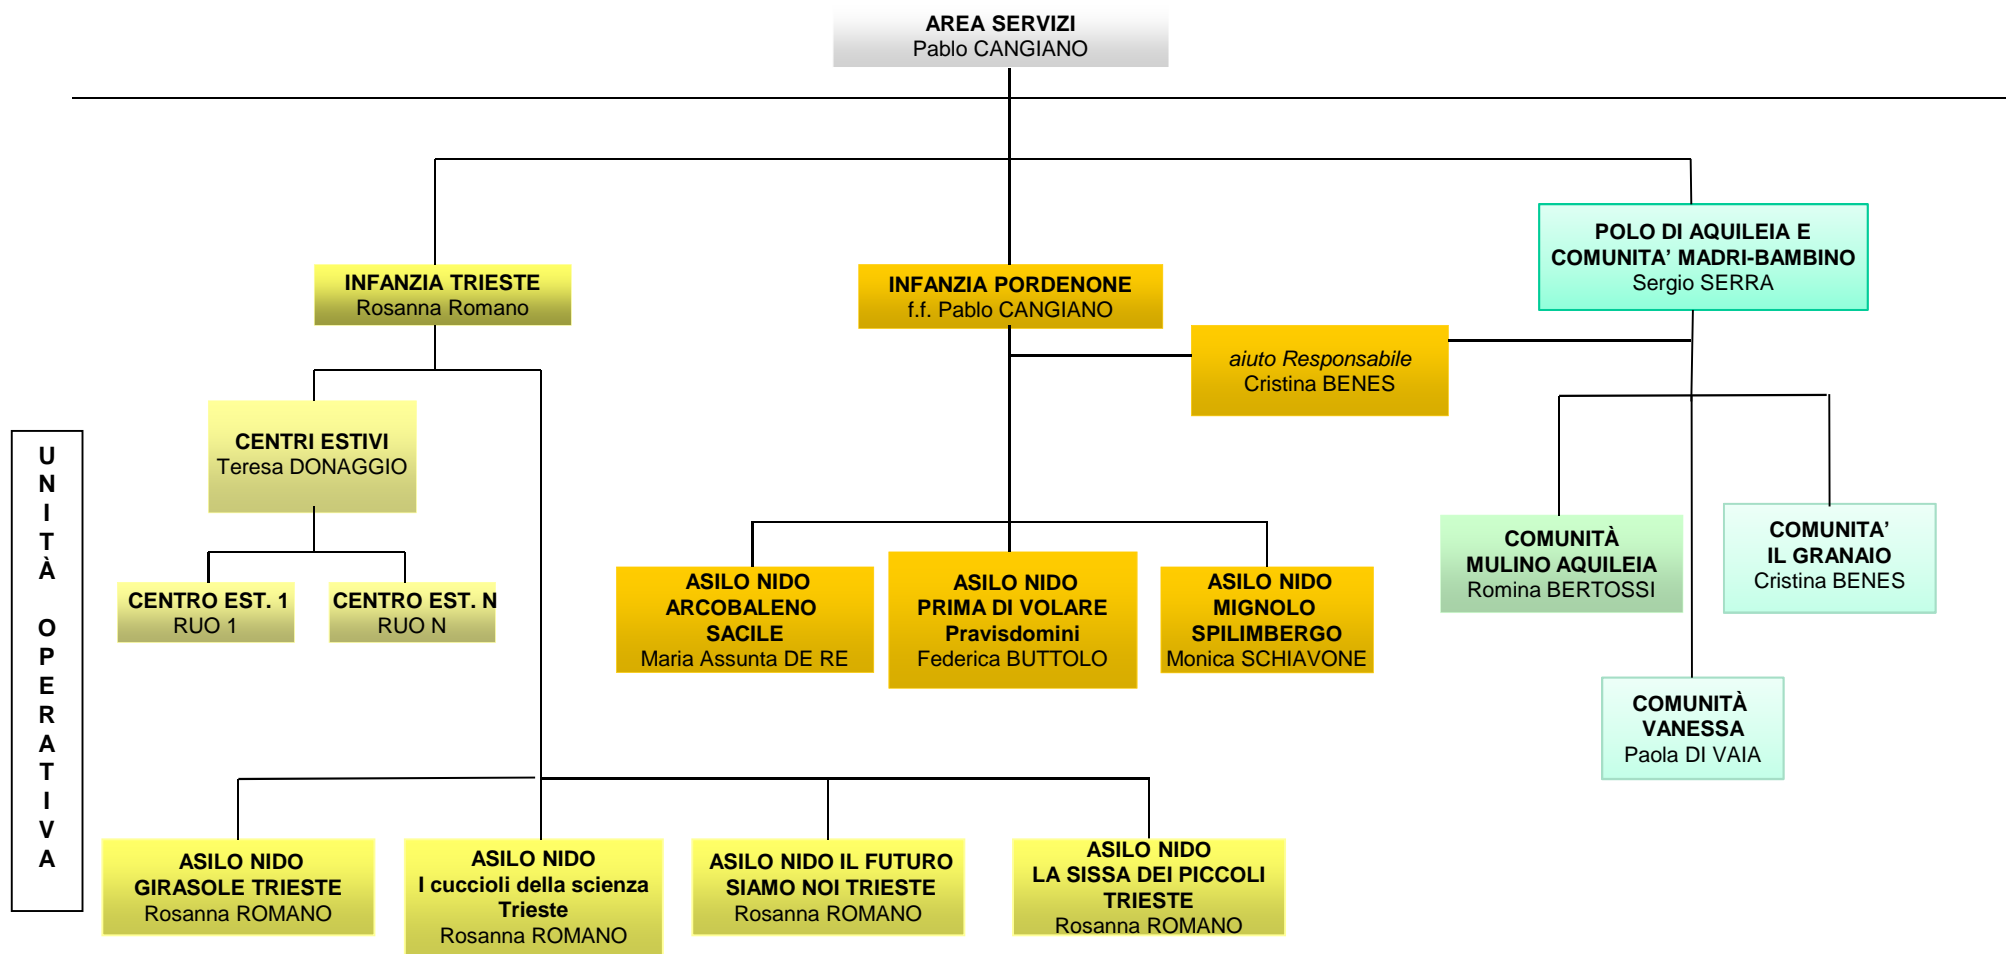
AREA SERVIZI
Pablo CANGIANO

UNITÀ OPERATIVA

INFANZIA TRIESTE
Rosanna Romano

INFANZIA PORDENONE
f.f. Pablo CANGIANO

POLO DI AQUILEIA E COMUNITA' MADRI-BAMBINO
Sergio SERRA

aiuto Responsabile
Cristina BENES

CENTRI ESTIVI
Teresa DONAGGIO

CENTRO EST. 1
RUO 1

CENTRO EST. N
RUO N

ASILO NIDO ARCOBALENO SACILE
Maria Assunta DE RE

ASILO NIDO PRIMA DI VOLARE Pravisdomini
Federica BUTTOLO

ASILO NIDO MIGNOLO SPILIMBERGO
Monica SCHIAVONE

COMUNITÀ MULINO AQUILEIA
Romina BERTOSSI

COMUNITA' IL GRANAIO
Cristina BENES

COMUNITÀ VANESSA
Paola DI VAIA

ASILO NIDO GIRASOLE TRIESTE
Rosanna ROMANO

ASILO NIDO I cuccioli della scienza Trieste
Rosanna ROMANO

ASILO NIDO IL FUTURO SIAMO NOI TRIESTE
Rosanna ROMANO

ASILO NIDO LA SISSA DEI PICCOLI TRIESTE
Rosanna ROMANO